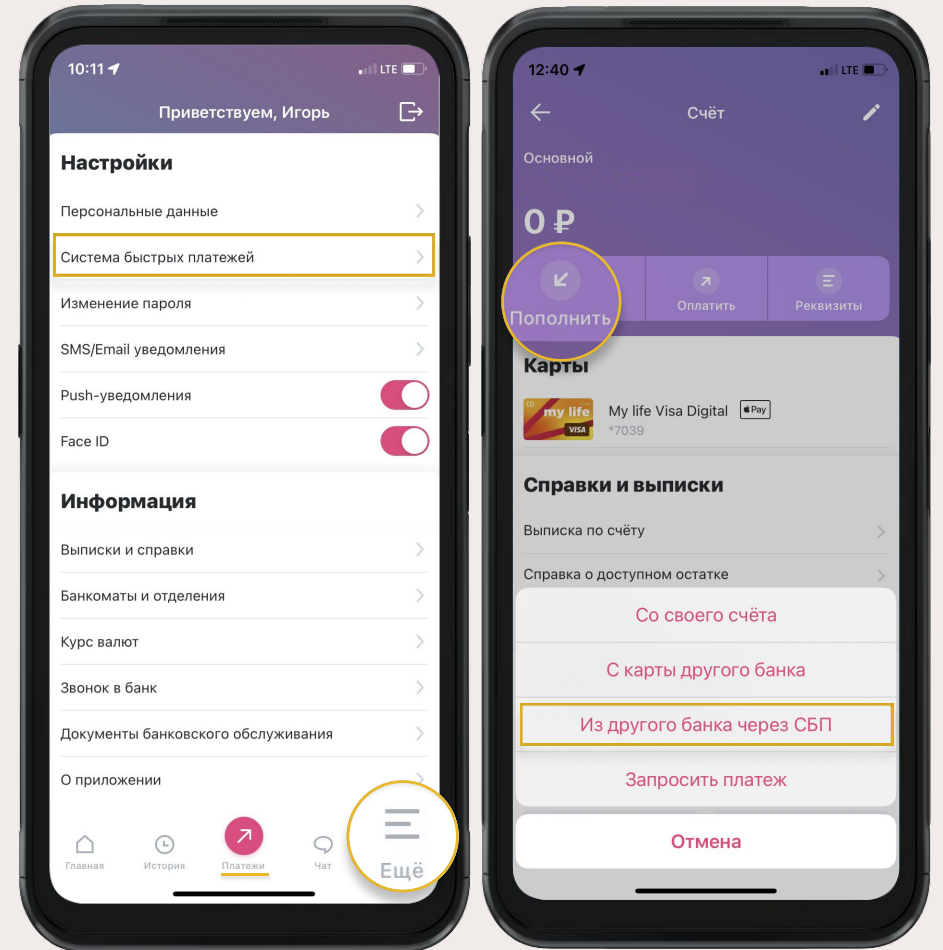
10:11 LTE

Приветствуем, Игорь

Настройки

Персональные данные

Система быстрых платежей

Изменение пароля

SMS/Email уведомления

Push-уведомления

Face ID

Информация

Выписки и справки

Банкоматы и отделения

Курс валют

Звонок в банк

Документы банковского обслуживания

О приложении

Главная История Платежи Чат Ещё

12:40 LTE

Счёт

Основной

0 ₽

Пополнить Оплатить Реквизиты

Карты

my life VISA
My life Visa Digital Pay
*7039

Справки и выписки

Выписка по счёту

Справка о доступном остатке

Со своего счёта

С карты другого банка

Из другого банка через СБП

Запросить платеж

Отмена